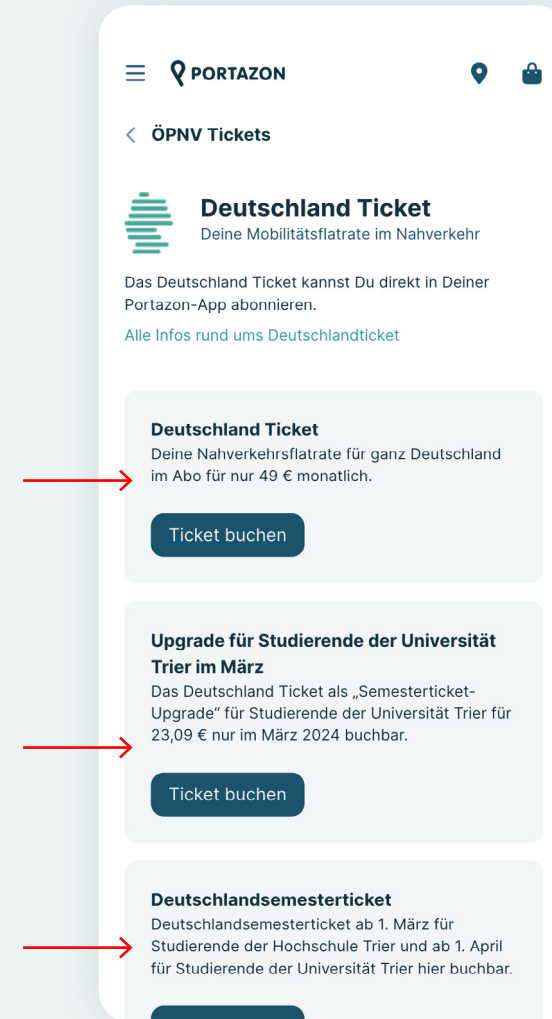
PORTAZON

ÖPNV Tickets

Deutschland Ticket
Deine Mobilitätsflatrate im Nahverkehr

Das Deutschland Ticket kannst Du direkt in Deiner Portazon-App abonnieren.

Alle Infos rund ums Deutschlandticket

Deutschland Ticket
Deine Nahverkehrsflatrate für ganz Deutschland im Abo für nur 49 € monatlich.

Ticket buchen

Upgrade für Studierende der Universität Trier im März
Das Deutschland Ticket als „Semesterticket-Upgrade“ für Studierende der Universität Trier für 23,09 € nur im März 2024 buchbar.

Ticket buchen

Deutschlandsemesterticket
Deutschlandsemesterticket ab 1. März für Studierende der Hochschule Trier und ab 1. April für Studierende der Universität Trier hier buchbar.